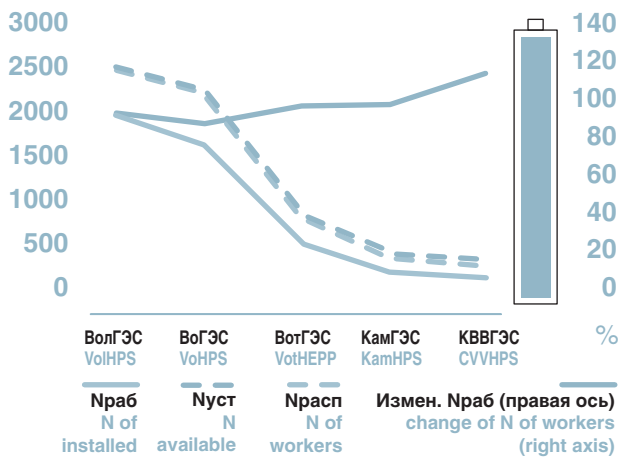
3000
2500
2000
1500
1000
500
0

140
120
100
80
60
40
20
0
%

ВолГЭС
VolHPS

ВоГЭС
VoHPS

ВотГЭС
VotHEPP

КамГЭС
KamHPS

КВВГЭС
CVVHPS

Nраб
N of installed

Nуст
N available

Nрасп
N of workers

Измен. Nраб (правая ось)
change of N of workers (right axis)